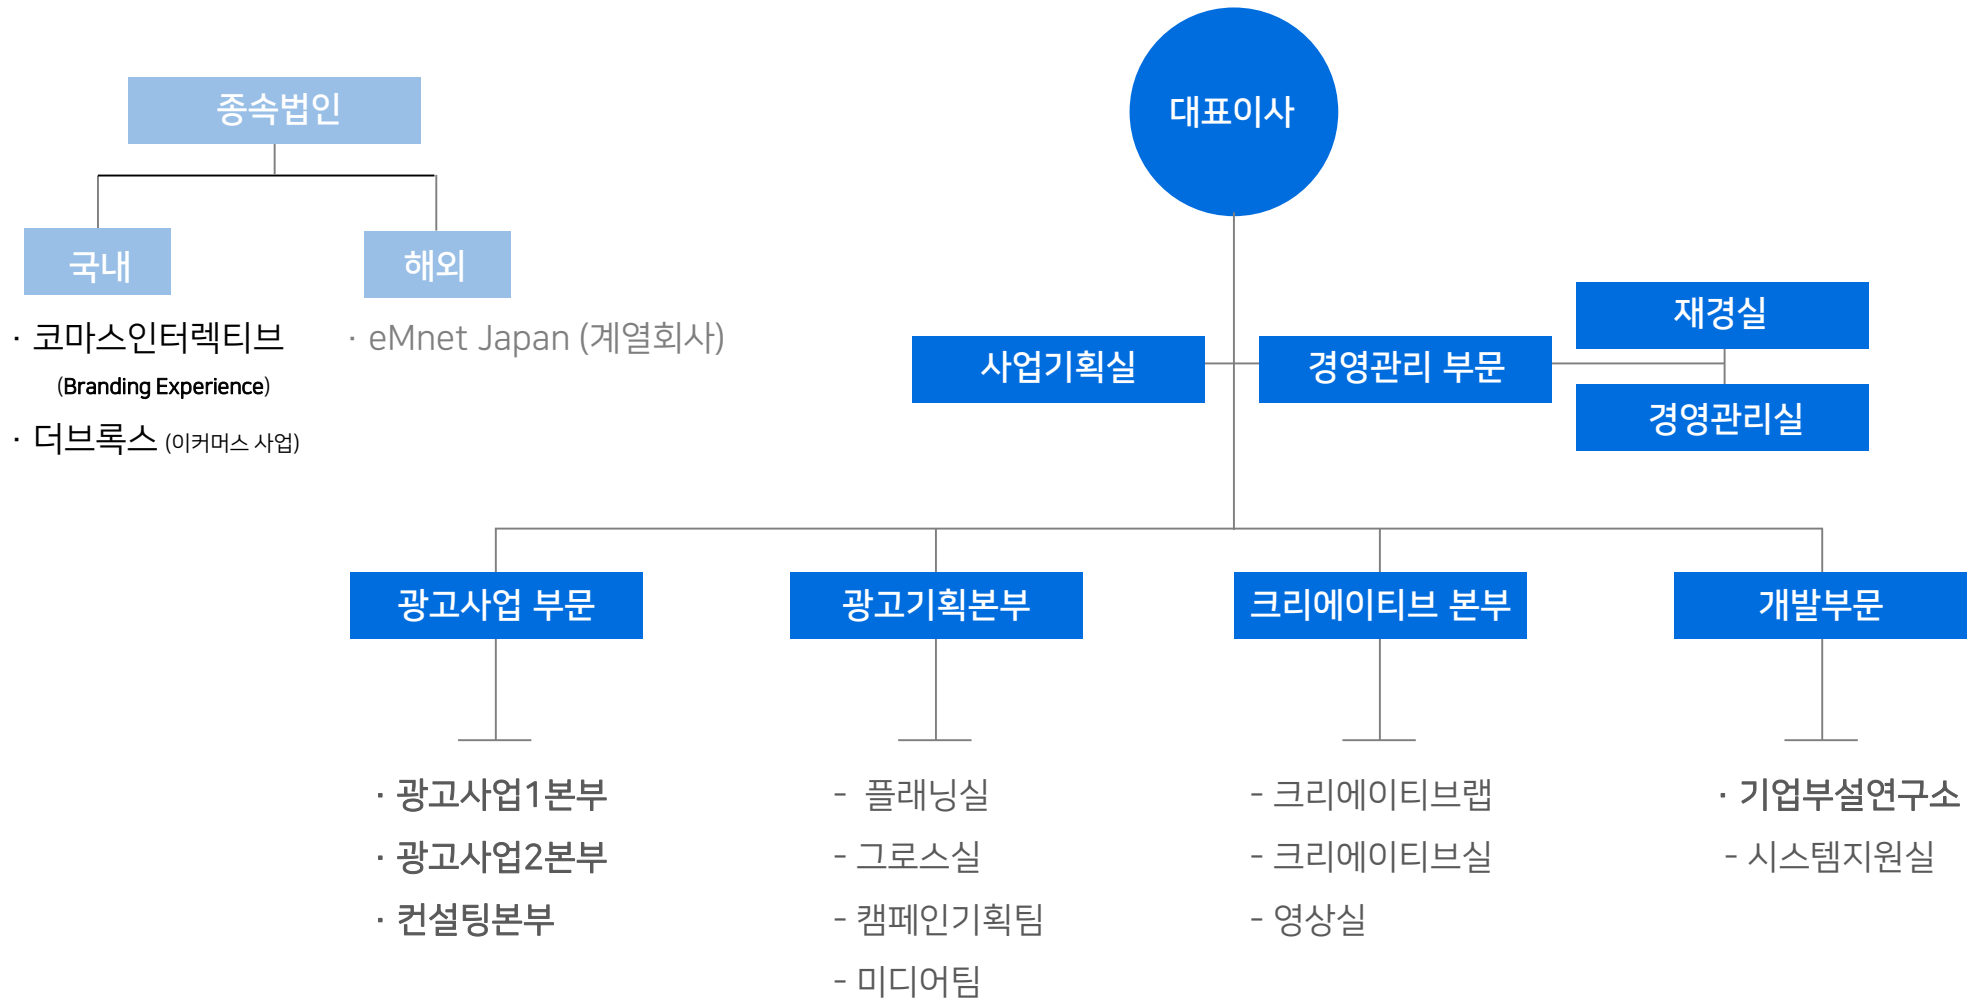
종속법인

국내

· 코마스인터렉티브
(Branding Experience)
· 더브록스 (이커머스 사업)

해외

· eMnet Japan (계열회사)

대표이사

사업기획실

경영관리 부문

재경실

경영관리실

광고사업 부문

· 광고사업1본부
· 광고사업2본부
· 컨설팅본부

광고기획본부

- 플래닝실
- 그로스실
- 캠페인기획팀
- 미디어팀

크리에이티브 본부

- 크리에이티브랩
- 크리에이티브실
- 영상실

개발부문

· 기업부설연구소
- 시스템지원실